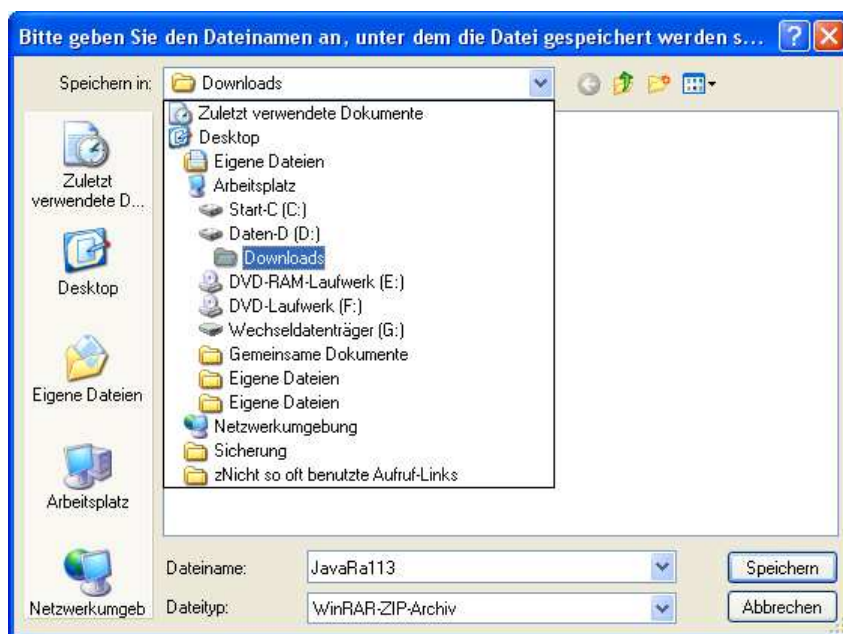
Bitte geben Sie den Dateinamen an, unter dem die Datei gespeichert werden s...

Speichern in: Downloads

Zuletzt verwendete Dokumente
Desktop
Eigene Dateien
Arbeitsplatz
Start-C (C:)
Daten-D (D:)
Downloads
DVD-RAM-Laufwerk (E:)
DVD-Laufwerk (F:)
Wechseldatenträger (G:)
Gemeinsame Dokumente
Eigene Dateien
Eigene Dateien
Netzwerkumgebung
Sicherung
zNicht so oft benutzte Aufruf-Links

Zuletzt verwendete D...
Desktop
Eigene Dateien
Arbeitsplatz
Netzwerkumgeb

Dateiname: JavaRa113
Dateityp: WinRAR-ZIP-Archiv

Speichern
Abbrechen